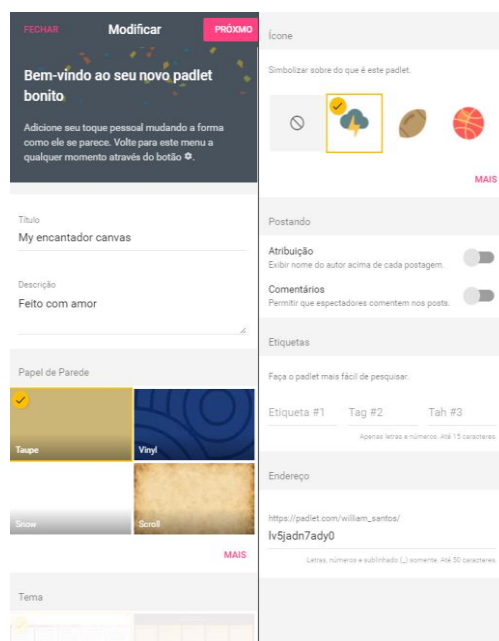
FECHAR Modificar PRÓXIMO

Bem-vindo ao seu novo padlet bonito

Adicione seu toque pessoal mudando a forma como ele se parece. Volte para este menu a qualquer momento através do botão ⚙.

Título
My encantador canvas

Descrição
Feito com amor

Papel de Parede

Taupe
Vinyl
Snow
Scroll

MAIS

Tema

Ícone

Simbolizar sobre do que é este padlet.

MAIS

Postando

Atribuição
Exibir nome do autor acima de cada postagem.

Comentários
Permitir que espectadores comentem nos posts.

Etiquetas

Faça o padlet mais fácil de pesquisar.

Etiqueta #1 Tag #2 Tah #3

Apenas letras e números. Até 15 caracteres.

Endereço

https://padlet.com/william_santos/
lv5jadn7ady0

Letras, números e sublinhado (_) somente. Até 50 caracteres.